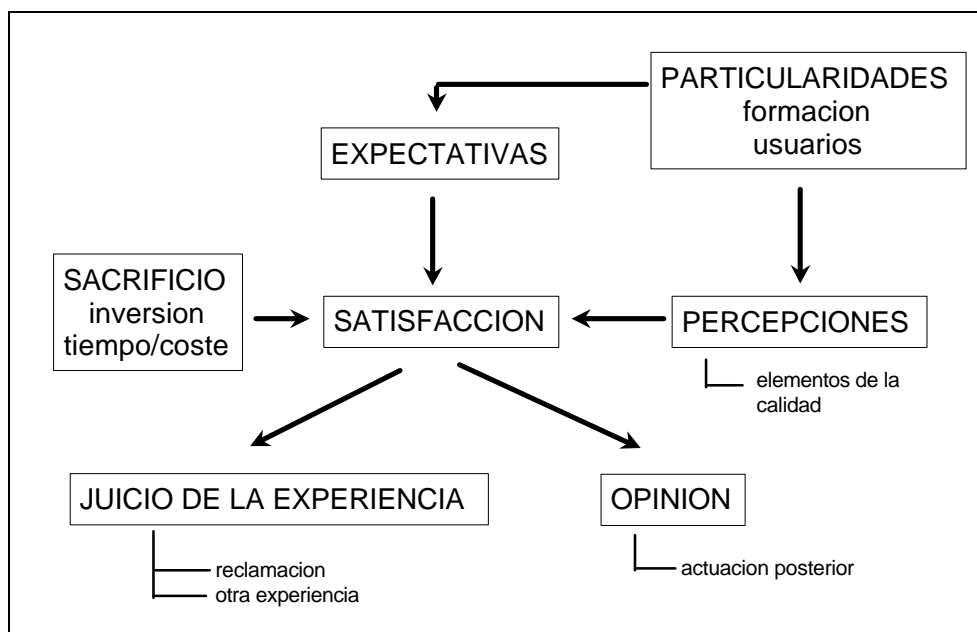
PARTICULARIDADES
formacion
usuarios

EXPECTATIVAS

SACRIFICIO
inversion
tiempo/coste

SATISFACCION

PERCEPCIONES

elementos de la calidad

JUICIO DE LA EXPERIENCIA

reclamacion
otra experiencia

OPINION

actuacion posterior